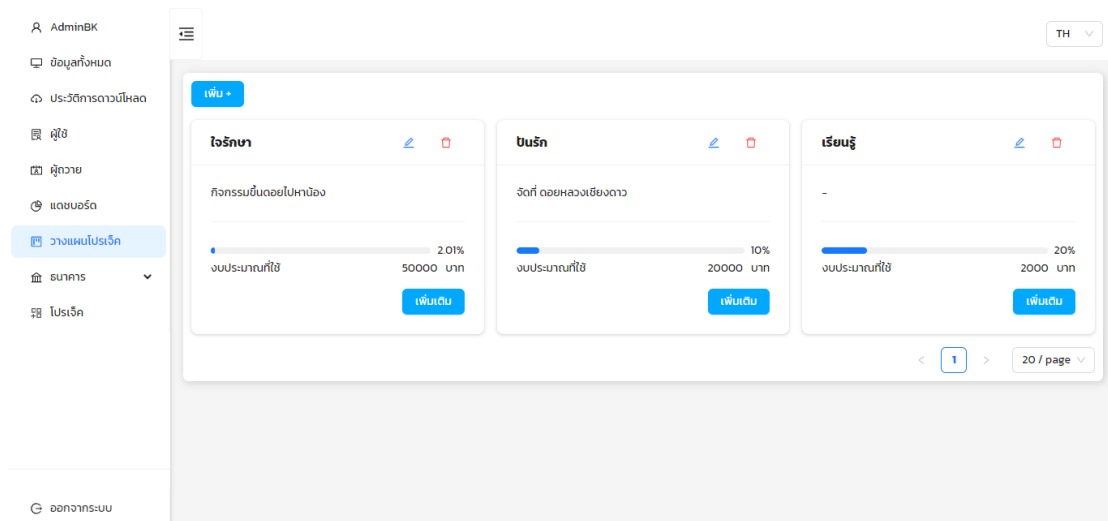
AdminBK
ข้อมูลทั้งหมด
ประวัติการดาวน์โหลด
ผู้ใช้
ผู้ถวาย
แดชบอร์ด
วางแผนโปรเจ็ค
ธนาคาร
โปรเจ็ค

ออกจากระบบ

TH

เพิ่ม +

ใจรักษา
กิจกรรมขึ้นดอยไปหาน้อง
2.01%
งบประมาณที่ใช้ 50000 บาท
เพิ่มเติม

ปันรัก
จัดที่ ดอยหลวงเชียงดาว
10%
งบประมาณที่ใช้ 20000 บาท
เพิ่มเติม

เรียนรู้
-
20%
งบประมาณที่ใช้ 2000 บาท
เพิ่มเติม

1
20 / page